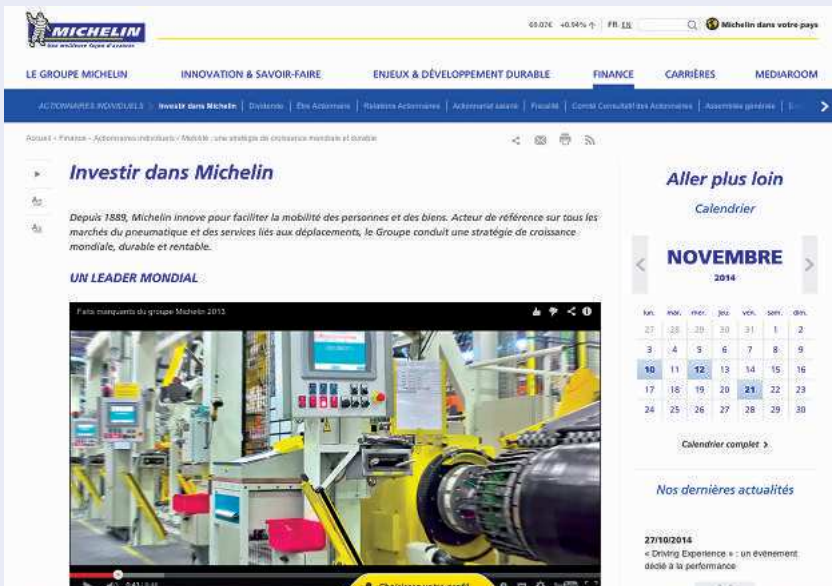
MICHELIN
Une meilleure façon d'avancer

69.02€ +0.94% FR EN Michelin dans votre pays

LE GROUPE MICHELIN INNOVATION & SAVOIR-FAIRE ENJEUX & DÉVELOPPEMENT DURABLE FINANCE CARRIÈRES MEDIAROOM

ACTIONNAIRES INDIVIDUELS | Investir dans Michelin | Dividende | Être Actionnaire | Relations Actionnaires | Actionnariat salarié | Fiscalité | Comité Consultatif des Actionnaires | Assemblée générale | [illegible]

Accueil › Finance › Actionnaires individuels › Michelin : une stratégie de croissance mondiale et durable

Investir dans Michelin

Depuis 1889, Michelin innove pour faciliter la mobilité des personnes et des biens. Acteur de référence sur tous les marchés du pneumatique et des services liés aux déplacements, le Groupe conduit une stratégie de croissance mondiale, durable et rentable.

UN LEADER MONDIAL

Faits marquants du groupe Michelin 2013

0:41 / 3:46

Choisissez votre profil

Aller plus loin

Calendrier

NOVEMBRE
2014

| lun. | mar. | mer. | jeu. | ven. | sam. | dim. |
|---|---|---|---|---|---|---|
| 27 | 28 | 29 | 30 | 31 | 1 | 2 |
| 3 | 4 | 5 | 6 | 7 | 8 | 9 |
| 10 | 11 | 12 | 13 | 14 | 15 | 16 |
| 17 | 18 | 19 | 20 | 21 | 22 | 23 |
| 24 | 25 | 26 | 27 | 28 | 29 | 30 |

Calendrier complet ›

Nos dernières actualités

27/10/2014
« Driving Experience » : un évènement dédié à la performance